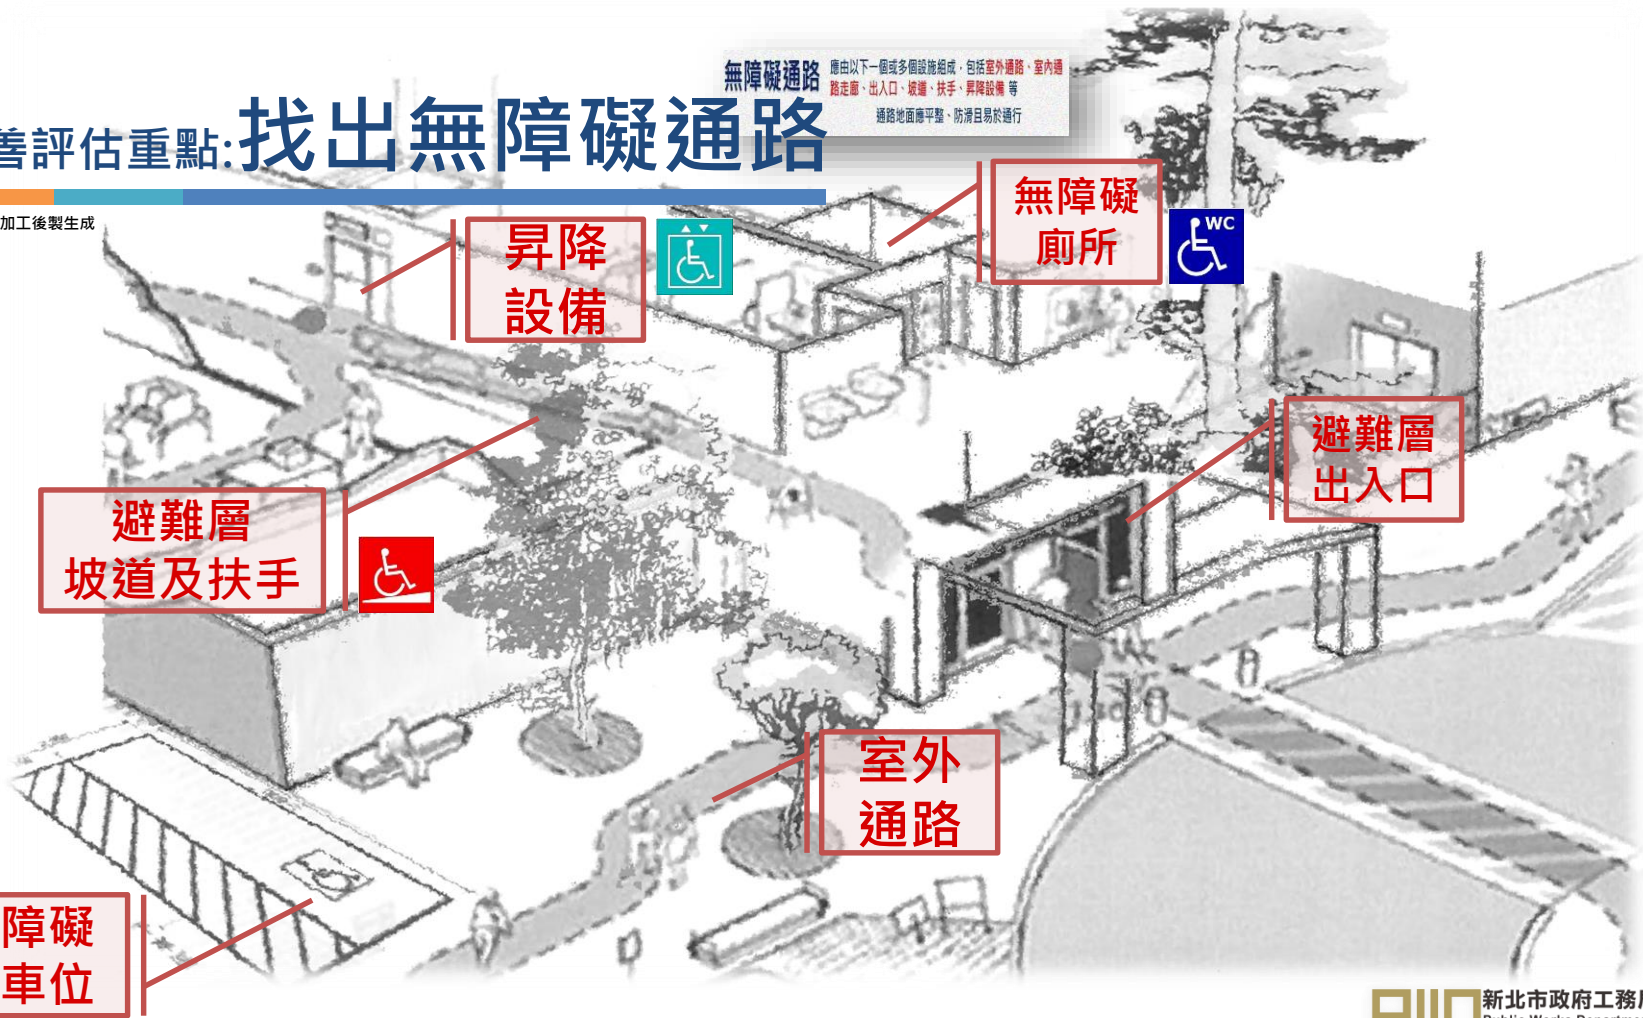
善評估重點:找出無障礙通路

無障礙通路 應由以下一個或多個設施組成,包括室外通路、室內通路走廊、出入口、坡道、扶手、昇降設備 等
通路地面應平整、防滑且易於通行

加工後製生成

昇降設備

無障礙廁所

WC

避難層坡道及扶手

避難層出入口

室外通路

障礙車位

新北市政府工務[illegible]